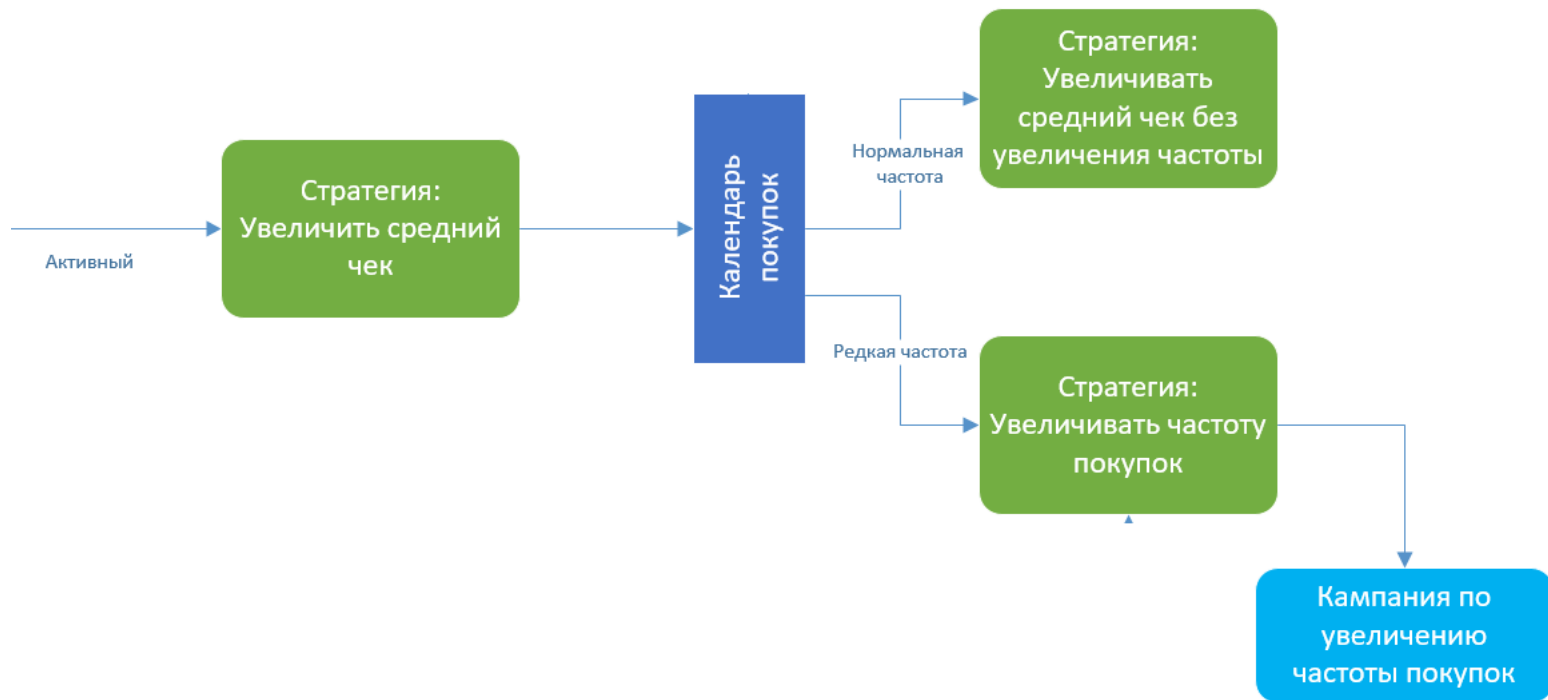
Активный

Стратегия: Увеличить средний чек

Календарь покупок

Нормальная частота

Стратегия: Увеличивать средний чек без увеличения частоты

Редкая частота

Стратегия: Увеличивать частоту покупок

Кампания по увеличению частоты покупок